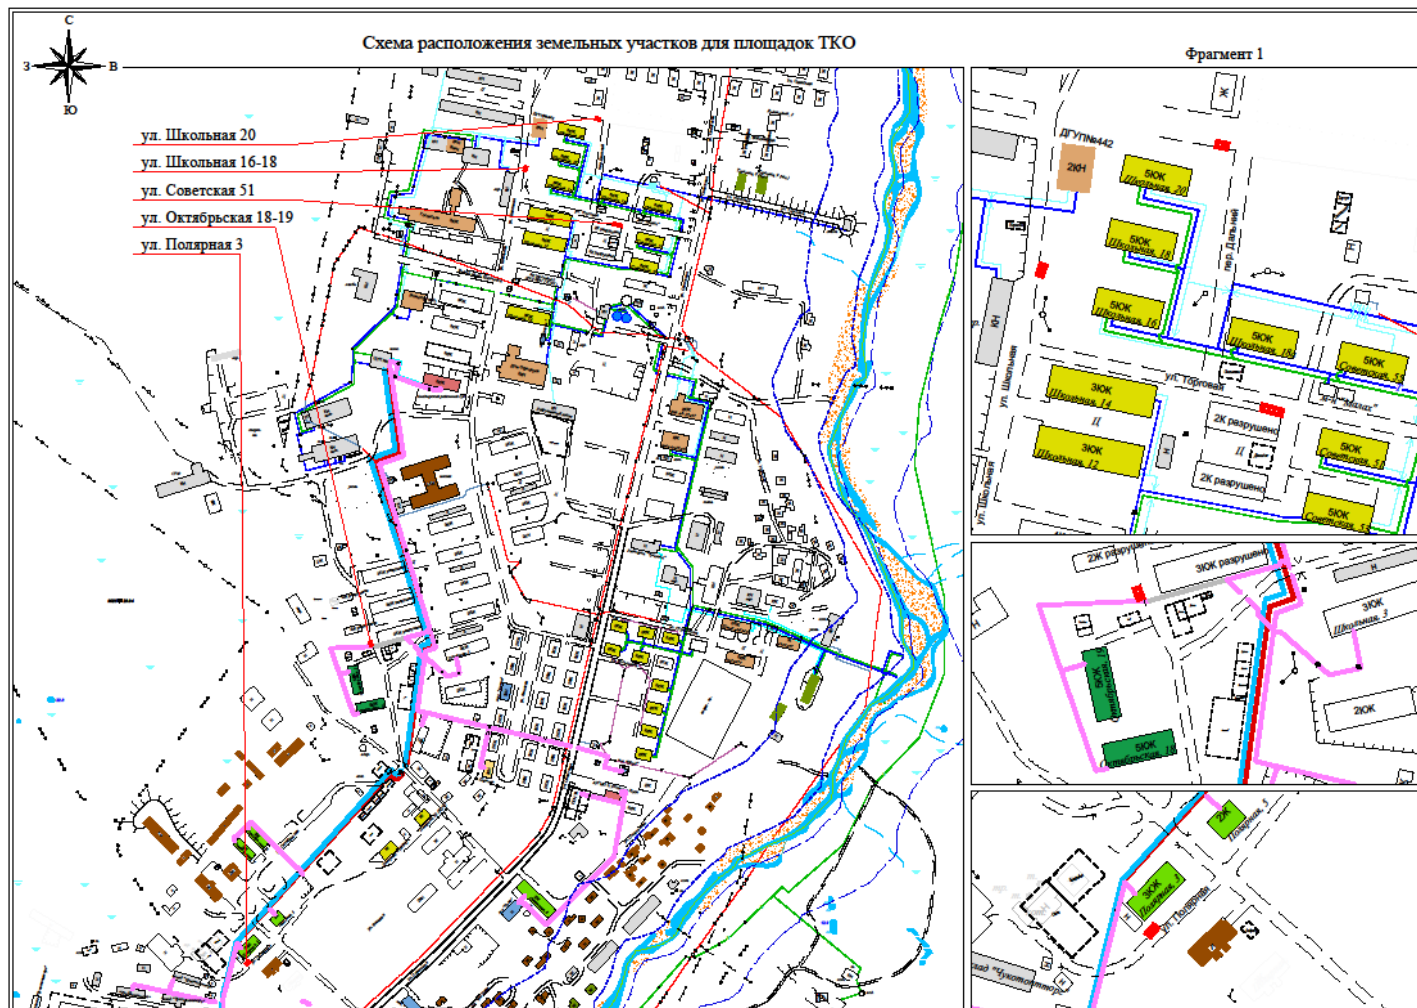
С
З
В
Ю

Схема расположения земельных участков для площадок ТКО

ул. Школьная 20
ул. Школьная 16-18
ул. Советская 51
ул. Октябрьская 18-19
ул. Полярная 3

Фрагмент 1

Ж
ДГУП№442
2КН
5ЮК Школьная 20
5ЮК Школьная 18
5ЮК Школьная 16
5ЮК Школьная 16
5ЮК Советская 51
пер. Дальний
ул. Торговая
3ЮК Школьная 14
3ЮК Школьная 12
2К разрушено
2К разрушено
5ЮК Советская 51
5ЮК Советская 53
ул. Школьная
ул. Школьная
КН

2Ж разрушен
3ЮК разрушен
3ЮК Школьная 3
5ЮК Октябрьская
5ЮК Октябрьская 18
2ЮК

2Ж Полярная 5
3ЮК Полярная 3
ул. Полярная
ул. Чукотская